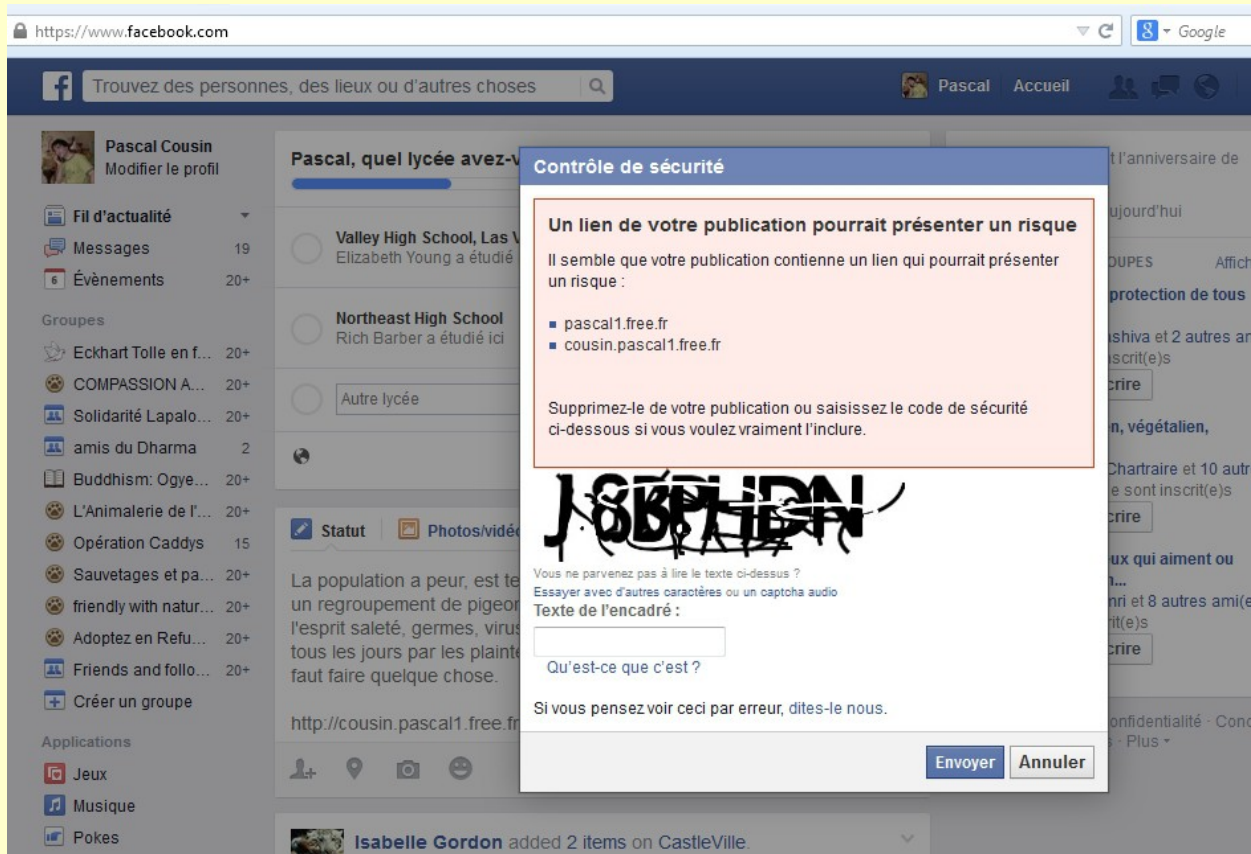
https://www.facebook.com

Google

Trouvez des personnes, des lieux ou d'autres choses

Pascal Accueil

Pascal Cousin
Modifier le profil

Fil d'actualité
Messages 19
6 Évènements 20+

Groupes
Eckhart Tolle en f... 20+
COMPASSION A... 20+
Solidarité Lapalo... 20+
amis du Dharma 2
Buddhism: Ogye... 20+
L'Animalerie de l'... 20+
Opération Caddys 15
Sauvetages et pa... 20+
friendly with natur... 20+
Adoptez en Refu... 20+
Friends and follo... 20+
Créer un groupe

Applications
Jeux
Musique
Pokes

Pascal, quel lycée avez-v

Valley High School, Las V
Elizabeth Young a étudié

Northeast High School
Rich Barber a étudié ici

Autre lycée

Statut Photos/vidéo

La population a peur, est te un regroupement de pigeon l'esprit saleté, germes, virus tous les jours par les plainte faut faire quelque chose.

http://cousin.pascal1.free.fr

Isabelle Gordon added 2 items on CastleVille.

t l'anniversaire de
ujourd'hui
OUPES Affich
protection de tous
shiva et 2 autres ami
scrit(e)s
crire
n, végétalien,
Chartraire et 10 autr
e sont inscrit(e)s
crire
ux qui aiment ou
n...
nri et 8 autres ami(e
rit(e)s
crire
onfidentialité · Conc
· Plus

Contrôle de sécurité

Un lien de votre publication pourrait présenter un risque

Il semble que votre publication contienne un lien qui pourrait présenter un risque :

pascal1.free.fr
cousin.pascal1.free.fr

Supprimez-le de votre publication ou saisissez le code de sécurité ci-dessous si vous voulez vraiment l'inclure.

JSBPHDN

Vous ne parvenez pas à lire le texte ci-dessus ?
Essayer avec d'autres caractères ou un captcha audio
Texte de l'encadré :

Qu'est-ce que c'est ?

Si vous pensez voir ceci par erreur, dites-le nous.

Envoyer Annuler